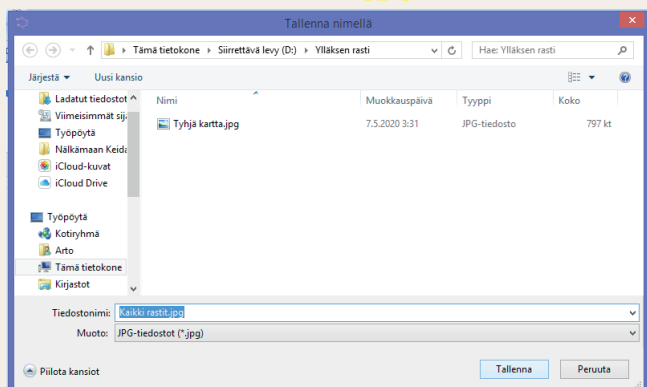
Tallenna nimellä

Tämä tietokone › Siirrettävä levy (D:) › Ylläksen rasti

Hae: Ylläksen rasti

Järjestä ▾ Uusi kansio

Ladatut tiedostot
Viimeisimmät sij
Työpöytä
Nälkämaan Keid
iCloud-kuvat
iCloud Drive

Työpöytä
Kotiryhmä
Arto
Tämä tietokone
Kirjastot

| Nimi | Muokkauspäivä | Tyyppi | Koko |
|---|---|---|---|
| Tyhjä kartta.jpg | 7.5.2020 3:31 | JPG-tiedosto | 797 kt |

Tiedostonimi: Kaikki rastit.jpg
Muoto: JPG-tiedostot (*.jpg)

Piilota kansiot

Tallenna
Peruuta